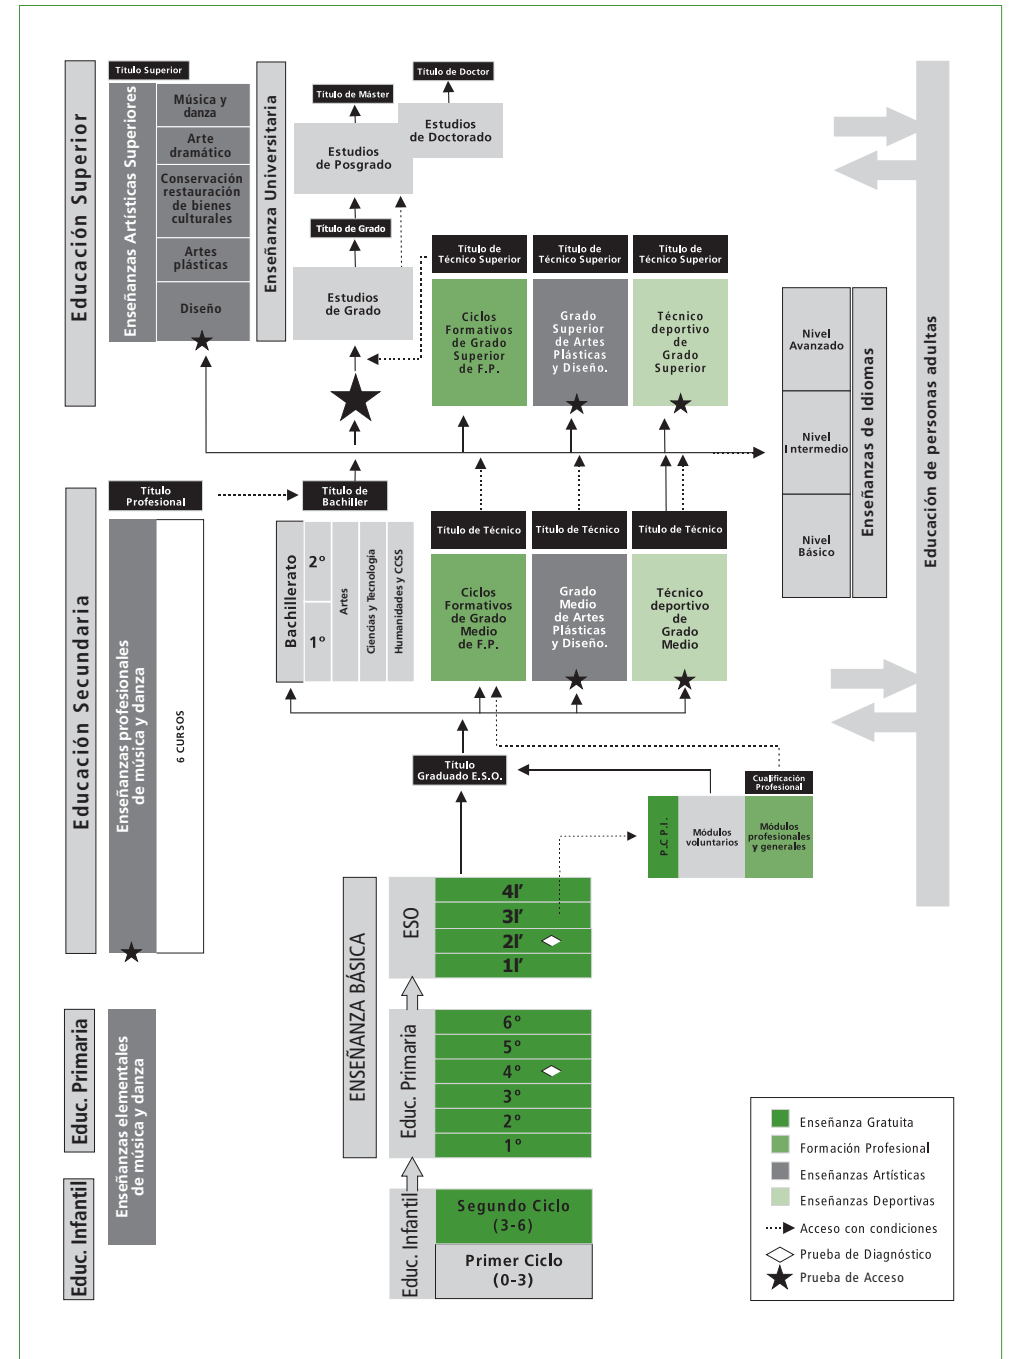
Educación Superior

Título Superior

Enseñanzas Artísticas Superiores

Música y danza

Arte dramático

Conservación restauración de bienes culturales

Artes plásticas

Diseño

Enseñanza Universitaria

Título de Máster

Título de Doctor

Estudios de Posgrado

Estudios de Doctorado

Título de Grado

Estudios de Grado

Título de Técnico Superior

Título de Técnico Superior

Título de Técnico Superior

Ciclos Formativos de Grado Superior de F.P.

Grado Superior de Artes Plásticas y Diseño.

Técnico deportivo de Grado Superior

Nivel Avanzado

Nivel Intermedio

Nivel Básico

Enseñanzas de Idiomas

Educación de personas adultas

Educación Secundaria

Título Profesional

Título de Bachiller

Enseñanzas profesionales de música y danza

6 CURSOS

Bachillerato

2º

1º

Artes

Ciencias y Tecnología

Humanidades y CCSS

Título de Técnico

Título de Técnico

Título de Técnico

Ciclos Formativos de Grado Medio de F.P.

Grado Medio de Artes Plásticas y Diseño.

Técnico deportivo de Grado Medio

Título Graduado E.S.O.

Cualificación Profesional

P.C.P.I.

Módulos voluntarios

Módulos profesionales y generales

ENSEÑANZA BÁSICA

ESO

4º

3º

2º

1º

Educ. Primaria

6º

5º

4º

3º

2º

1º

Educ. Primaria

Enseñanzas elementales de música y danza

Educ. Infantil

Educ. Infantil

Segundo Ciclo (3-6)

Primer Ciclo (0-3)

Enseñanza Gratuita

Formación Profesional

Enseñanzas Artísticas

Enseñanzas Deportivas

Acceso con condiciones

Prueba de Diagnóstico

Prueba de Acceso